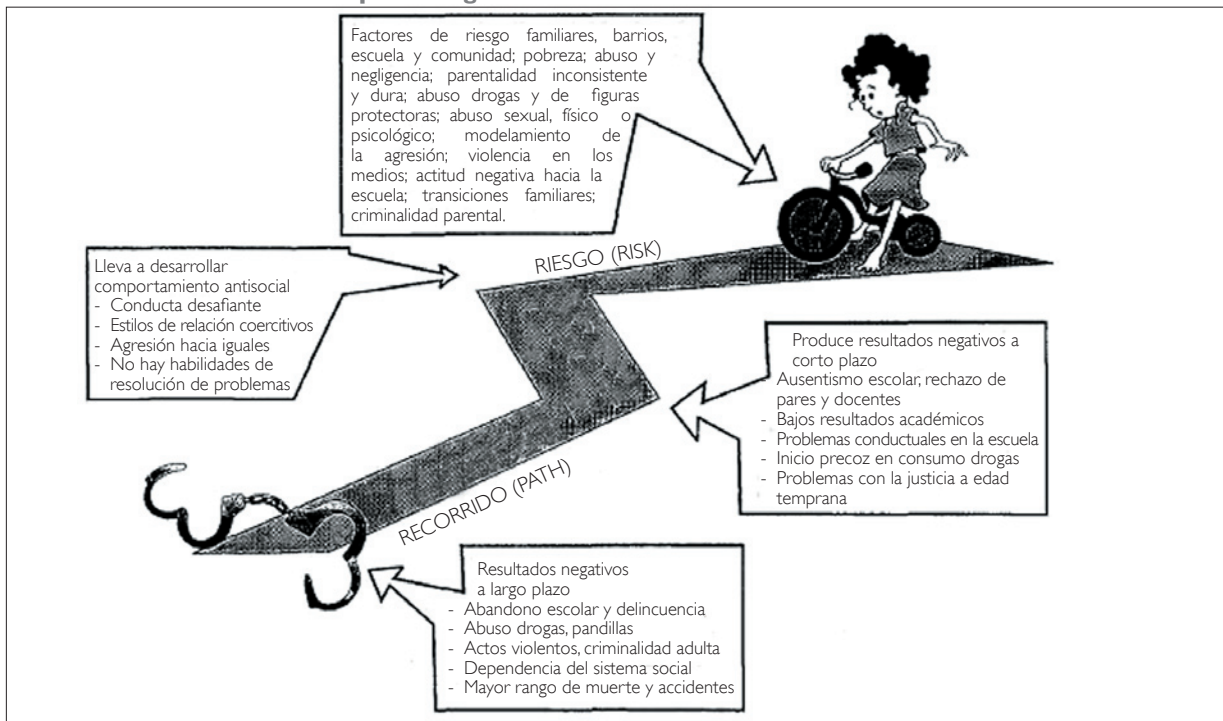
Factores de riesgo familiares, barrios, escuela y comunidad; pobreza; abuso y negligencia; parentalidad inconsistente y dura; abuso drogas y de figuras protectoras; abuso sexual, físico o psicológico; modelamiento de la agresión; violencia en los medios; actitud negativa hacia la escuela; transiciones familiares; criminalidad parental.

Lleva a desarrollar comportamiento antisocial
- Conducta desafiante
- Estilos de relación coercitivos
- Agresión hacia iguales
- No hay habilidades de resolución de problemas

RIESGO (RISK)

Produce resultados negativos a corto plazo
Ausentismo escolar, rechazo de pares y docentes
- Bajos resultados académicos
- Problemas conductuales en la escuela
- Inicio precoz en consumo drogas
- Problemas con la justicia a edad temprana

RECORRIDO (PATH)

Resultados negativos a largo plazo
- Abandono escolar y delincuencia
- Abuso drogas, pandillas
- Actos violentos, criminalidad adulta
- Dependencia del sistema social
- Mayor rango de muerte y accidentes